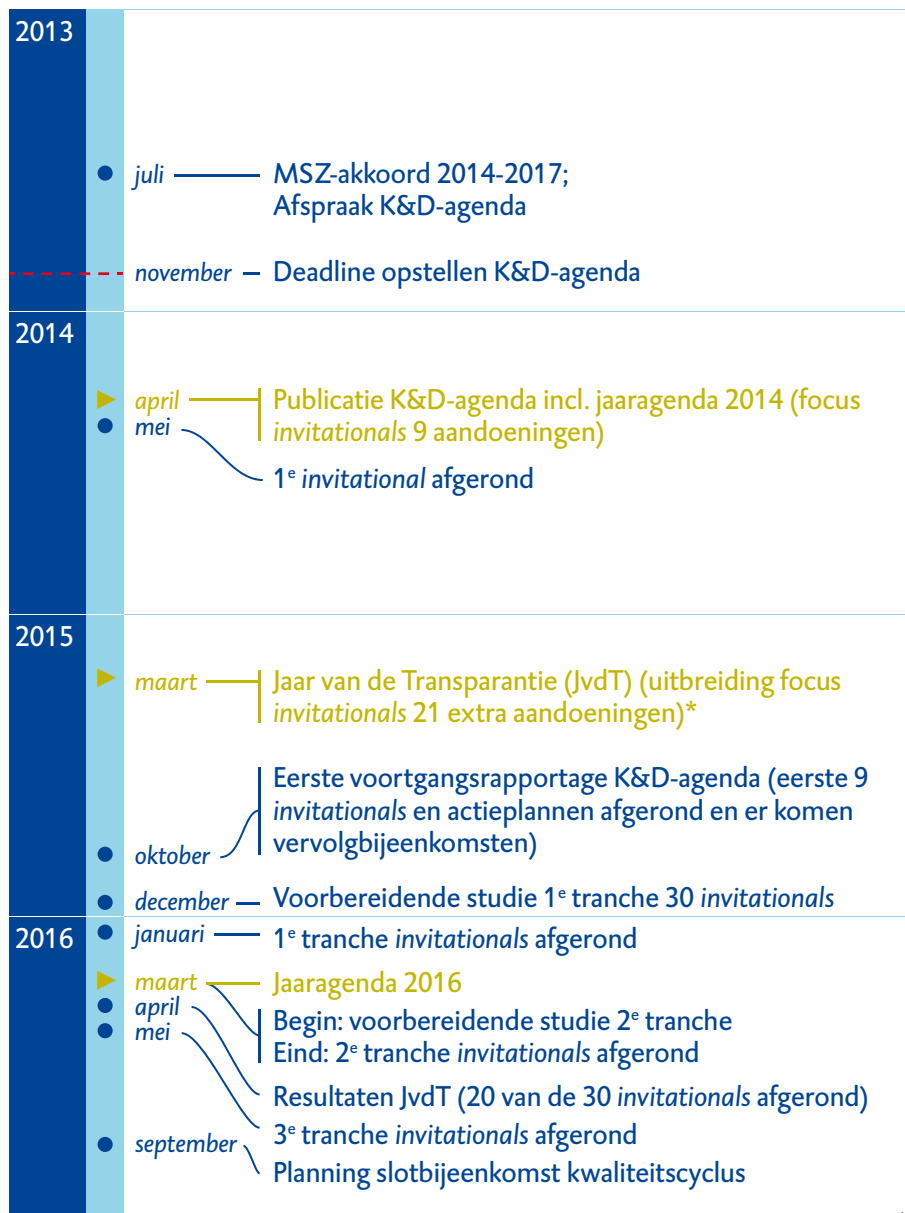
2013

juli MSZ-akkoord 2014-2017; Afspraak K&D-agenda

november Deadline opstellen K&D-agenda

2014

april Publicatie K&D-agenda incl. jaaragenda 2014 (focus *invitationals* 9 aandoeningen)

mei $1^e$ *invitational* afgerond

2015

maart Jaar van de Transparantie (JvdT) (uitbreiding focus *invitationals* 21 extra aandoeningen)*

oktober Eerste voortgangsrapportage K&D-agenda (eerste 9 *invitationals* en actieplannen afgerond en er komen vervolgbijeenkomsten)

december Voorbereidende studie $1^e$ tranche 30 *invitationals*

2016

januari $1^e$ tranche *invitationals* afgerond

maart Jaaragenda 2016

april Begin: voorbereidende studie $2^e$ tranche

mei Eind: $2^e$ tranche *invitationals* afgerond

Resultaten JvdT (20 van de 30 *invitationals* afgerond)

$3^e$ tranche *invitationals* afgerond

september Planning slotbijeenkomst kwaliteitscyclus